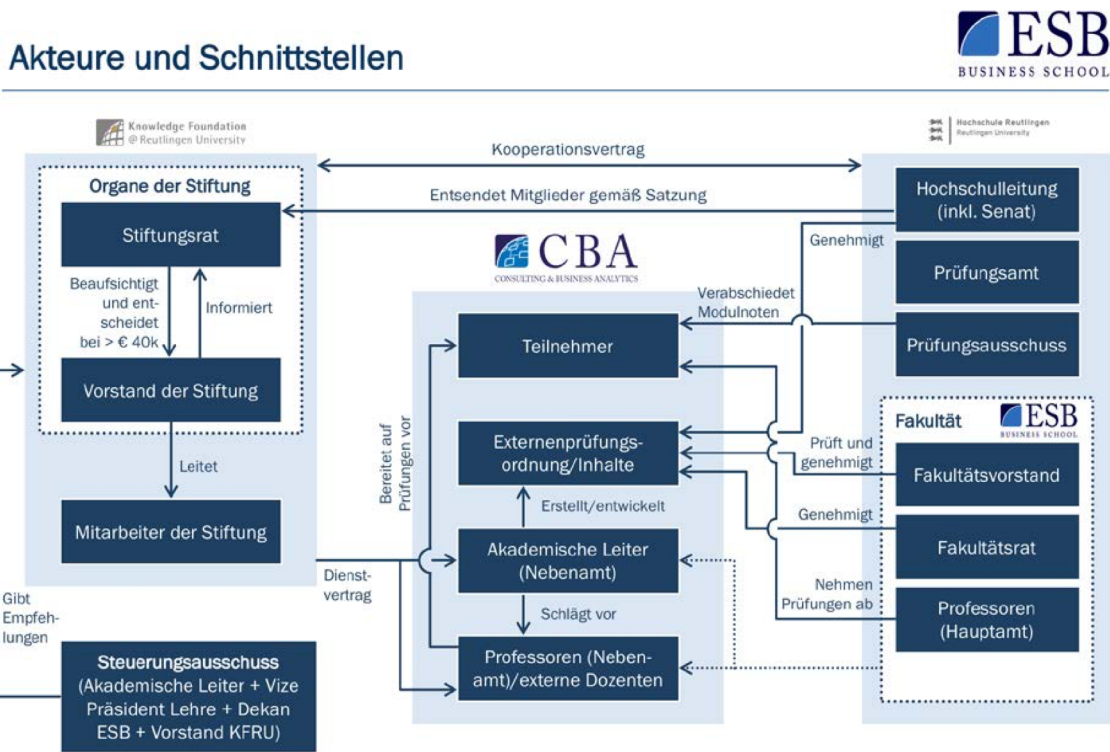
Akteure und Schnittstellen

ESB
BUSINESS SCHOOL

Knowledge Foundation
@ Reutlingen University

Hochschule Reutlingen
Reutlingen University

Kooperationsvertrag

Organe der Stiftung

Entsendet Mitglieder gemäß Satzung

Hochschulleitung (inkl. Senat)

Stiftungsrat

Genehmigt

CBA
CONSULTING & BUSINESS ANALYTICS

Prüfungsamt

Beaufsichtigt und entscheidet bei > € 40k

Informiert

Verabschiedet Modulnoten

Teilnehmer

Prüfungsausschuss

Vorstand der Stiftung

Fakultät

ESB
BUSINESS SCHOOL

Bereitet auf Prüfungen vor

Externenprüfungsordnung/Inhalte

Prüft und genehmigt

Leitet

Fakultätsvorstand

Erstellt/entwickelt

Mitarbeiter der Stiftung

Genehmigt

Akademische Leiter (Nebenamt)

Fakultätsrat

Dienstvertrag

Gibt Empfehlungen

Schlägt vor

Nehmen Prüfungen ab

Professoren (Hauptamt)

Professoren (Nebenamt)/externe Dozenten

Steuerungsausschuss (Akademische Leiter + Vize Präsident Lehre + Dekan ESB + Vorstand KFRU)